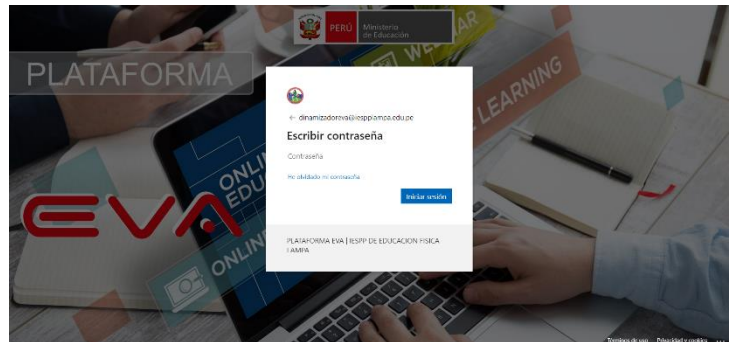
PERÚ Ministerio de Educación

PLATAFORMA

WEBINAR

LEARNING

ONLINE EDU

ONLINE

EVA

← dinamizadoreva@iesppiampa.edu.pe

Escribir contraseña

Contraseña

He olvidado mi contraseña

Iniciar sesión

PLATAFORMA EVA | IESPP DE EDUCACION FISICA LAMPA

Términos de uso Privacidad y cookies ...